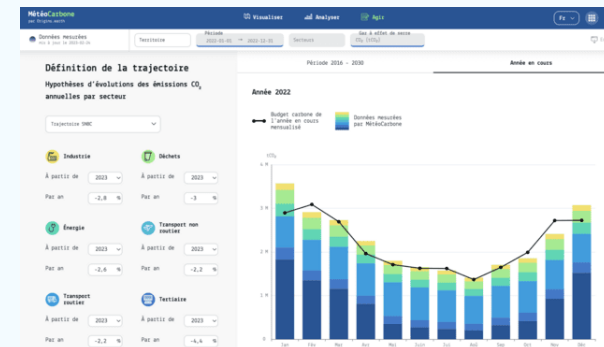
MétéoCarbone
par Origins.earth

Visualiser Analyser Agir

Fr

Données mesurées
mis à jour le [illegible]

Territoire

Période
2022-01-01 → 2022-12-31

Secteurs

Gaz à effet de serre
$CO_2$ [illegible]

Définition de la trajectoire

Hypothèses d'évolutions des émissions $CO_2$ annuelles par secteur

Trajectoire SNBC

Industrie
À partir de 2023
Par an -2,8 %

Déchets
À partir de 2023
Par an -3 %

Énergie
À partir de 2023
Par an -2,6 %

Transport non routier
À partir de 2023
Par an -2,2 %

Transport routier
À partir de 2023
Par an -2,2 %

Tertiaire
À partir de 2023
Par an -4,4 %

Période 2016 - 2030

Année en cours

Année 2022

Budget carbone de l'année en cours mensualisé

Données mesurées par MétéoCarbone

tCO₂

4 M
3 M
2 M
1 M
0

Jan Fév Mar Avr Mai Juin Juil Août Sep Oct Nov Déc